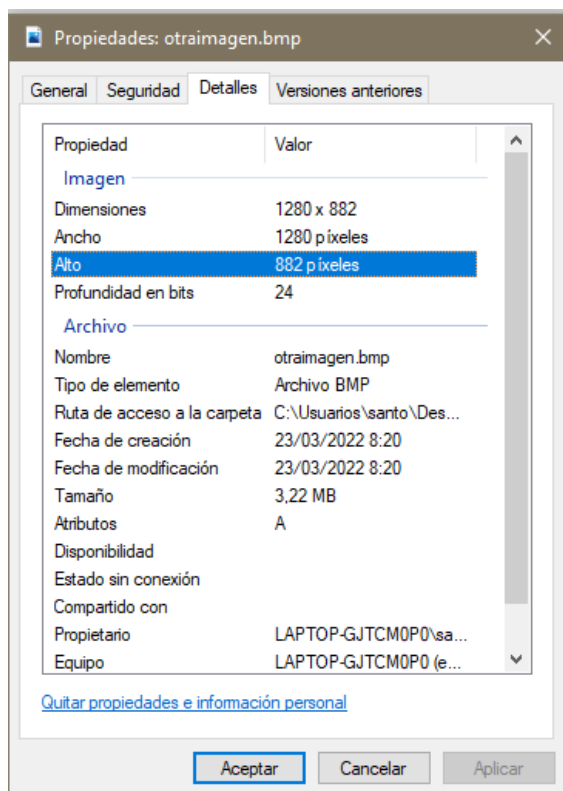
Propiedades: otraimagen.bmp

General | Seguridad | Detalles | Versiones anteriores

| Propiedad | Valor |
|---|---|
| Imagen | |
| Dimensiones | 1280 x 882 |
| Ancho | 1280 píxeles |
| Alto | 882 píxeles |
| Profundidad en bits | 24 |
| Archivo | |
| Nombre | otraimagen.bmp |
| Tipo de elemento | Archivo BMP |
| Ruta de acceso a la carpeta | C:\Usuarios\santo\Des... |
| Fecha de creación | 23/03/2022 8:20 |
| Fecha de modificación | 23/03/2022 8:20 |
| Tamaño | 3,22 MB |
| Atributos | A |
| Disponibilidad | |
| Estado sin conexión | |
| Compartido con | |
| Propietario | LAPTOP-GJTCM0P0\sa... |
| Equipo | LAPTOP-GJTCM0P0 (e... |

Quitar propiedades e información personal

Aceptar | Cancelar | Aplicar